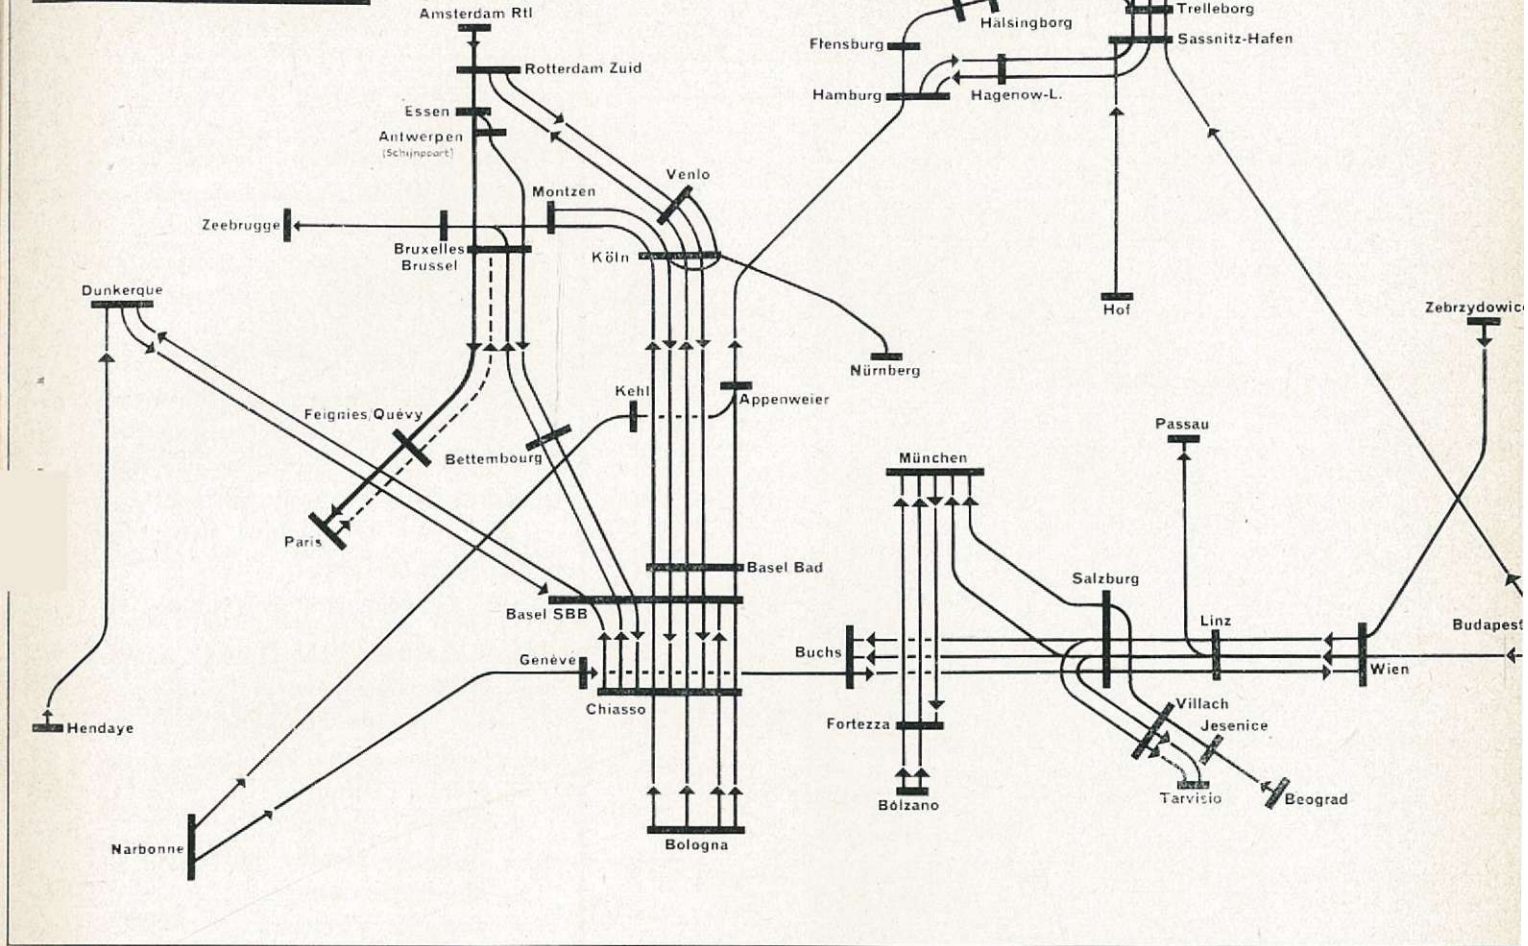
Amsterdam Rtl
Rotterdam Zuid
Essen
Antwerpen
(Schijnpoort)
Montzen
Venlo
Zeebrugge
Bruxelles
Brussel
Köln
Dunkerque
Nürnberg
Kehl
Appenweier
Feignies Quévy
Bettembourg
Paris
Basel Bad
Basel SBB
Genève
Chiasso
Hendaye
Narbonne
Bologna
Flensburg
Hälsingborg
Hamburg
Hagenow-L.
Trelleborg
Sassnitz-Hafen
Hof
Zebrzydowic
Passau
München
Salzburg
Linz
Budapest
Buchs
Wien
Villach
Jesenice
Fortezza
Bolzano
Tarvisio
Beograd